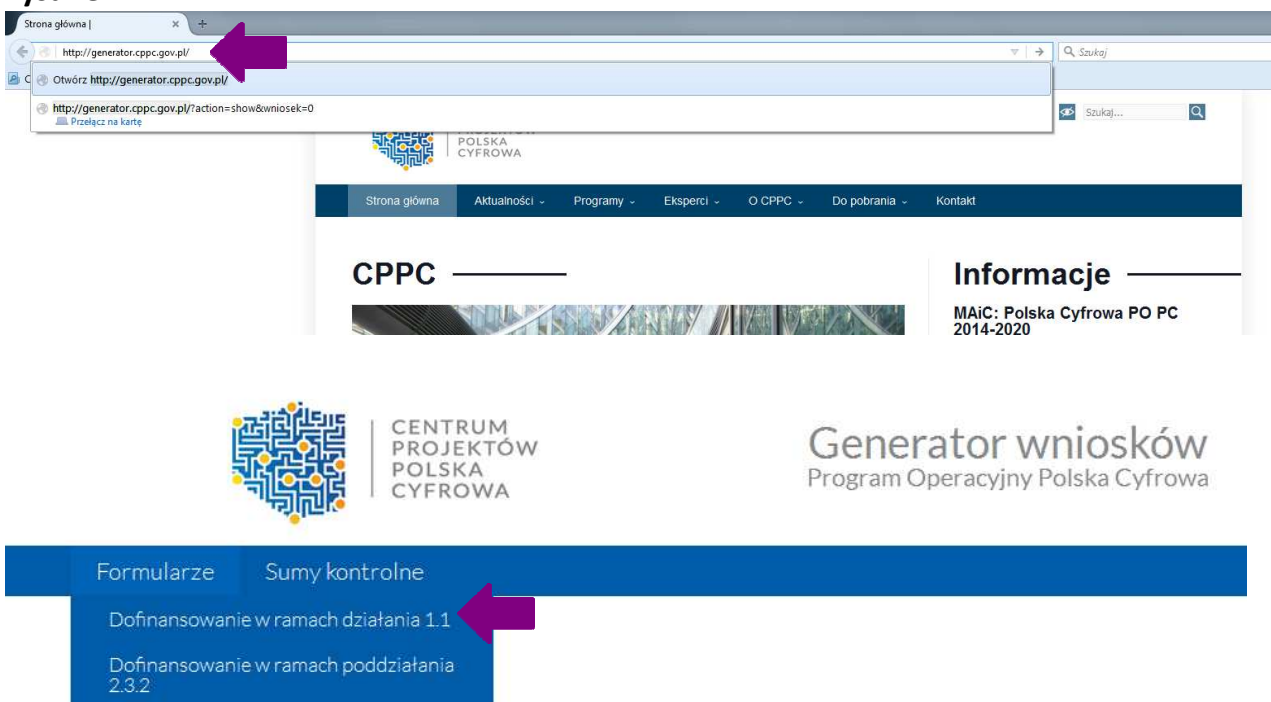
Strona główna |

http://generator.cppc.gov.pl/

Szukaj

Otwórz http://generator.cppc.gov.pl/

http://generator.cppc.gov.pl/?action=show&wniosek=0
Przełącz na kartę

Szukaj...

POLSKA
CYFROWA

Strona główna | Aktualności | Programy | Eksperci | O CPPC | Do pobrania | Kontakt

CPPC

Informacje

MAiC: Polska Cyfrowa PO PC 2014-2020

CENTRUM
PROJEKTÓW
POLSKA
CYFROWA

Generator wniosków
Program Operacyjny Polska Cyfrowa

Formularze | Sumy kontrolne

Dofinansowanie w ramach działania 1.1

Dofinansowanie w ramach poddziałania 2.3.2